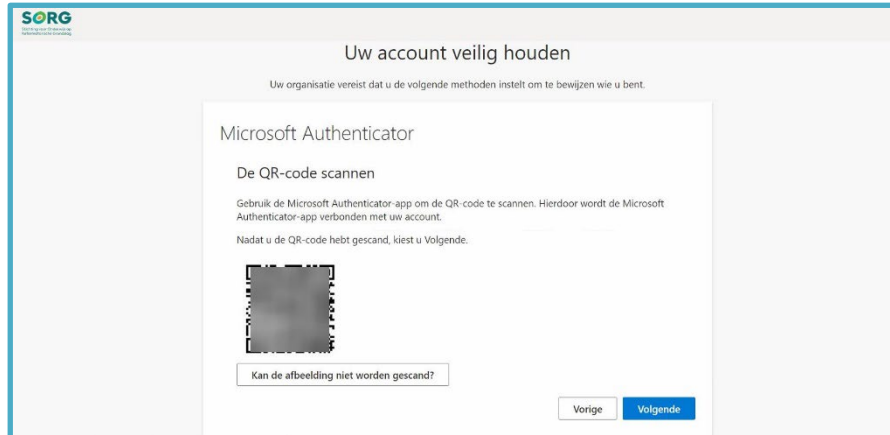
SORG

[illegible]

Uw account veilig houden

Uw organisatie vereist dat u de volgende methoden instelt om te bewijzen wie u bent.

Microsoft Authenticator

De QR-code scannen

Gebruik de Microsoft Authenticator-app om de QR-code te scannen. Hierdoor wordt de Microsoft Authenticator-app verbonden met uw account.

Nadat u de QR-code hebt gescand, kiest u Volgende.

Kan de afbeelding niet worden gescand?

Vorige

Volgende